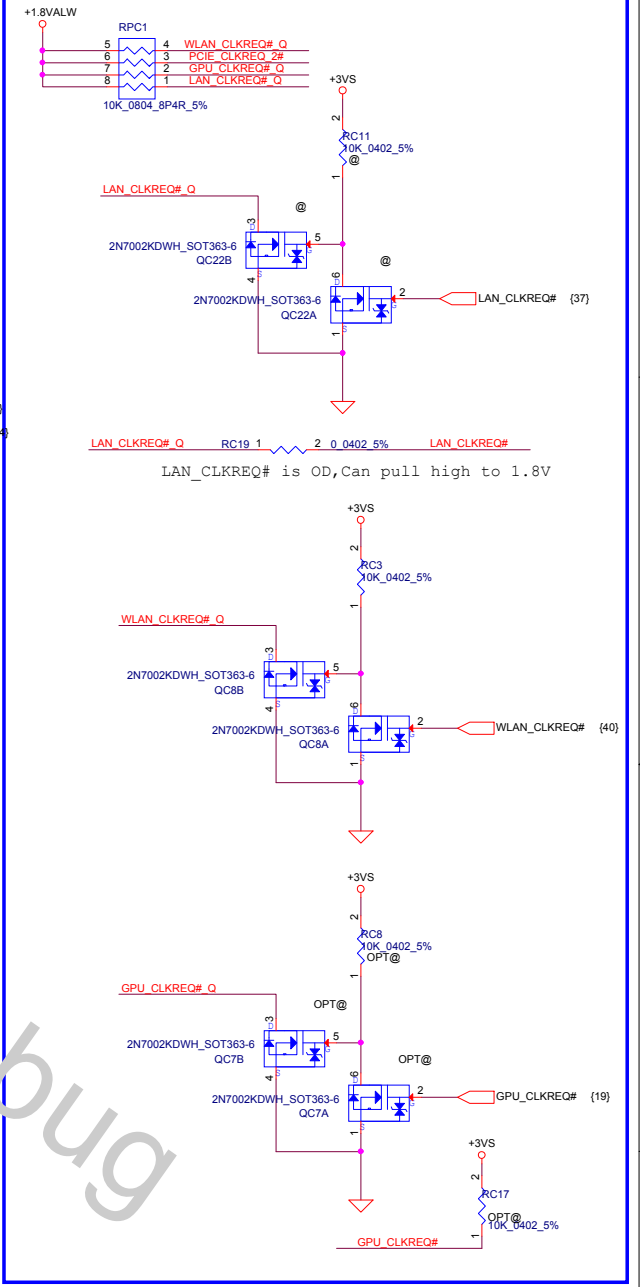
+1.8VALW

RPC1
5 4 WLAN_CLKREQ#_Q
6 3 PCIE_CLKREQ_2#
7 2 GPU_CLKREQ#_Q
8 1 LAN_CLKREQ#_Q
10K_0804_8P4R_5%

+3VS
2
RC11
10K_0402_5%
@
1

LAN_CLKREQ#_Q
@
3 D
5
G
2N7002KDWH_SOT363-6
QC22B
S
4
@
6 D
2 LAN_CLKREQ# {37}
G
2N7002KDWH_SOT363-6
QC22A
S
1

LAN_CLKREQ#_Q RC19 1 2 0_0402_5% LAN_CLKREQ#

LAN_CLKREQ# is OD,Can pull high to 1.8V

+3VS
2
RC3
10K_0402_5%
1

WLAN_CLKREQ#_Q
3 D
5
G
2N7002KDWH_SOT363-6
QC8B
S
4
6 D
2 WLAN_CLKREQ# {40}
G
2N7002KDWH_SOT363-6
QC8A
S
1

+3VS
2
RC8
10K_0402_5%
1 OPT@

GPU_CLKREQ#_Q
OPT@
3 D
5
G
2N7002KDWH_SOT363-6
QC7B
S
4
OPT@
6 D
2 GPU_CLKREQ# {19}
G
2N7002KDWH_SOT363-6
QC7A
S
1

+3VS
2
RC17
OPT@
10K_0402_5%
GPU_CLKREQ# 1

bug